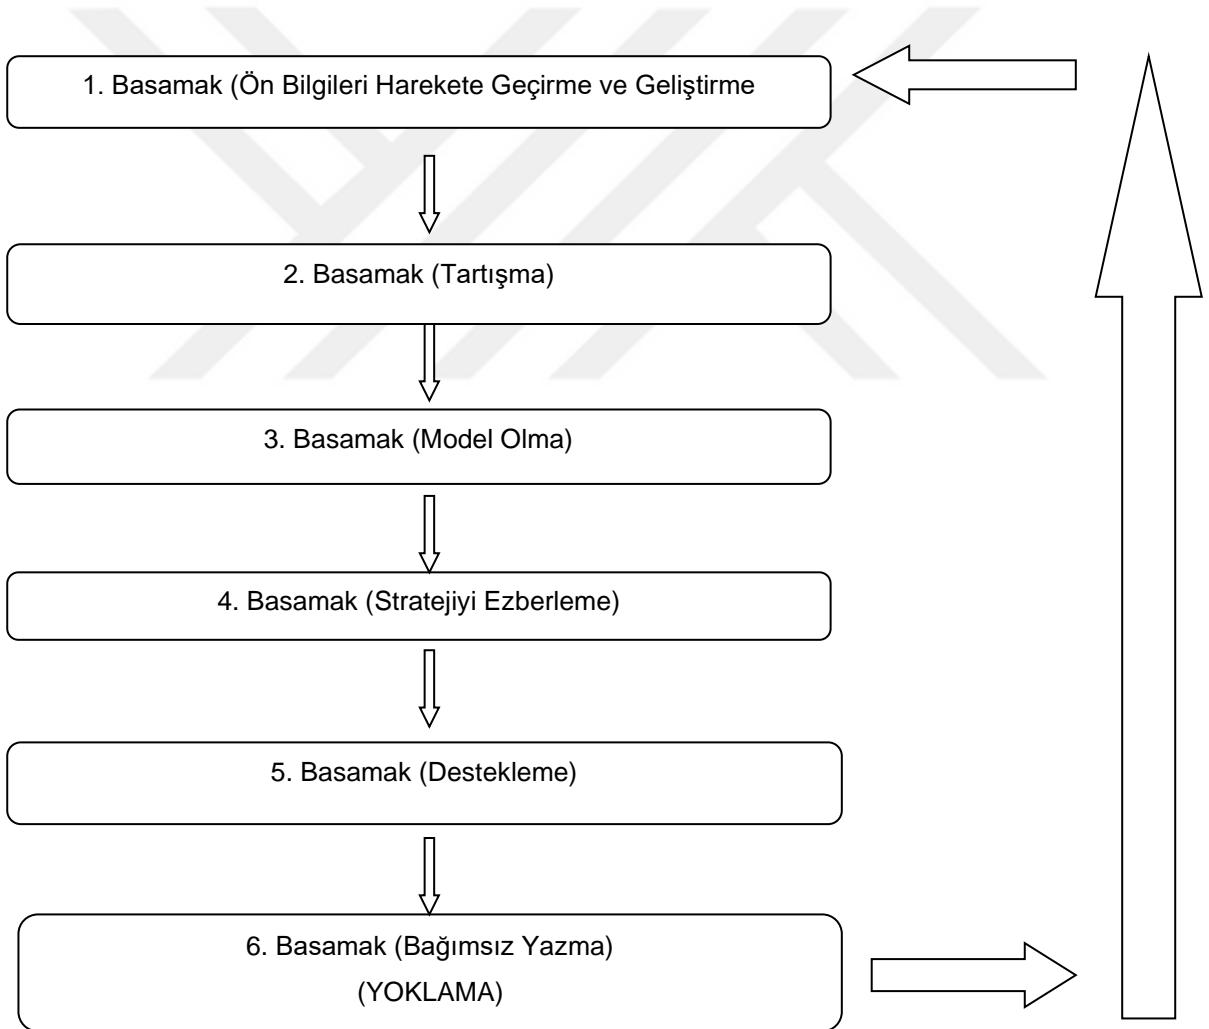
1. Basamak (Ön Bilgileri Harekete Geçirme ve Geliştirme

2. Basamak (Tartışma)

3. Basamak (Model Olma)

4. Basamak (Stratejiyi Ezberleme)

5. Basamak (Destekleme)

6. Basamak (Bağımsız Yazma)
(YOKLAMA)